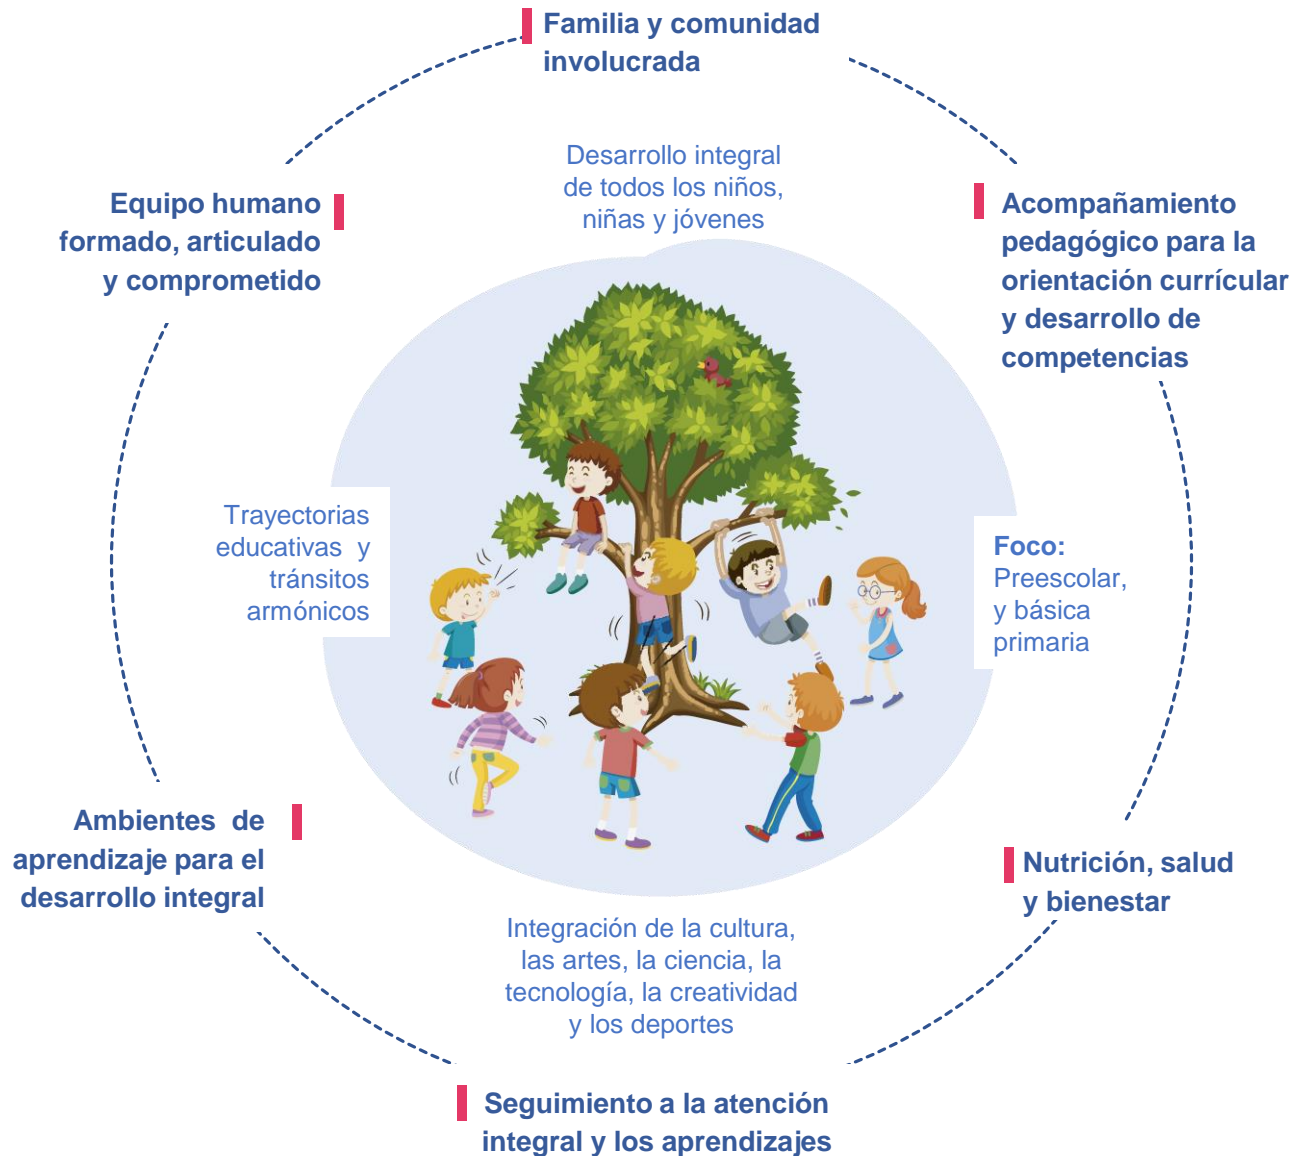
Familia y comunidad involucrada

Desarrollo integral de todos los niños, niñas y jóvenes

Equipo humano formado, articulado y comprometido

Acompañamiento pedagógico para la orientación currícular y desarrollo de competencias

Trayectorias educativas y tránsitos armónicos

Foco: Preescolar, y básica primaria

Ambientes de aprendizaje para el desarrollo integral

Nutrición, salud y bienestar

Integración de la cultura, las artes, la ciencia, la tecnología, la creatividad y los deportes

Seguimiento a la atención integral y los aprendizajes